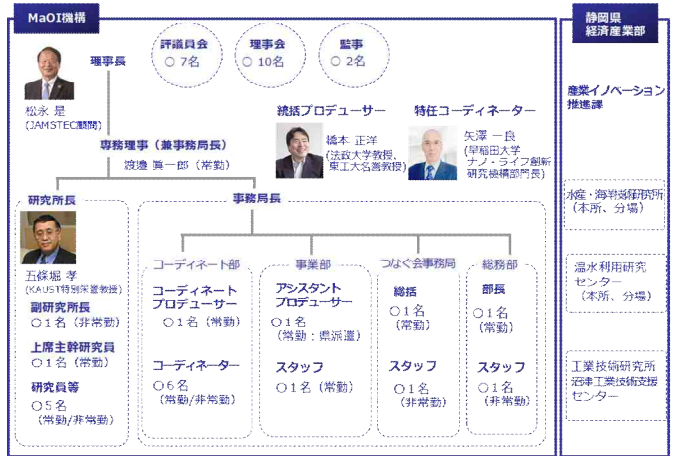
MaOI機構

理事長

松永 是
(JAMSTEC顧問)

評議員会
○ 7名

理事会
○ 10名

監事
○ 2名

統括プロデューサー
橋本 正洋
(法政大学教授、東工大名誉教授)

特任コーディネーター
矢澤 一良
(早稲田大学ナノ・ライフ創新研究機構部門長)

専務理事（兼事務局長）
渡邊 眞一郎（常勤）

研究所長

五條堀 孝
(KAUST特別栄誉教授)

副研究所長
○1名（非常勤）

上席主幹研究員
○1名（常勤）

研究員等
○5名
（常勤/非常勤）

事務局長

コーディネート部

コーディネートプロデューサー
○1名（常勤）

コーディネーター
○6名
（常勤/非常勤）

事業部

アシスタントプロデューサー
○1名
（常勤：県派遣）

スタッフ
○1名（常勤）

つなぐ会事務局

総括
○1名
（常勤）

スタッフ
○1名
（非常勤）

総務部

部長
○1名
（常勤）

スタッフ
○1名
（非常勤）

静岡県
経済産業部

産業イノベーション推進課

水産・海洋技術研究所
（本所、分場）

温水利用研究センター
（本所、分場）

工業技術研究所
沼津工業技術支援センター